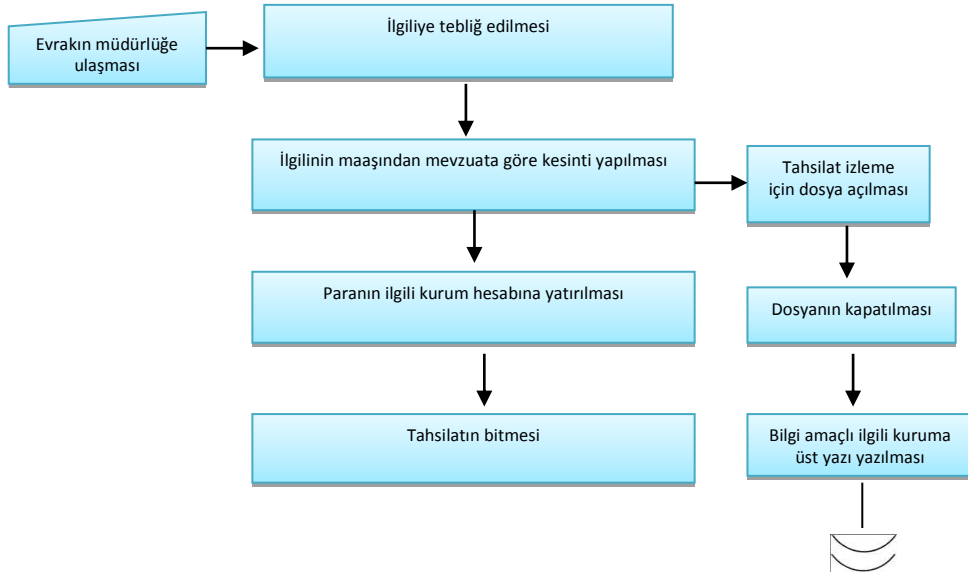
Evrakın müdürlüğe ulaşması

İlgiliye tebliğ edilmesi

İlgilinin maaşından mevzuata göre kesinti yapılması

Tahsilat izleme için dosya açılması

Paranın ilgili kurum hesabına yatırılması

Dosyanın kapatılması

Tahsilatın bitmesi

Bilgi amaçlı ilgili kuruma üst yazı yazılması